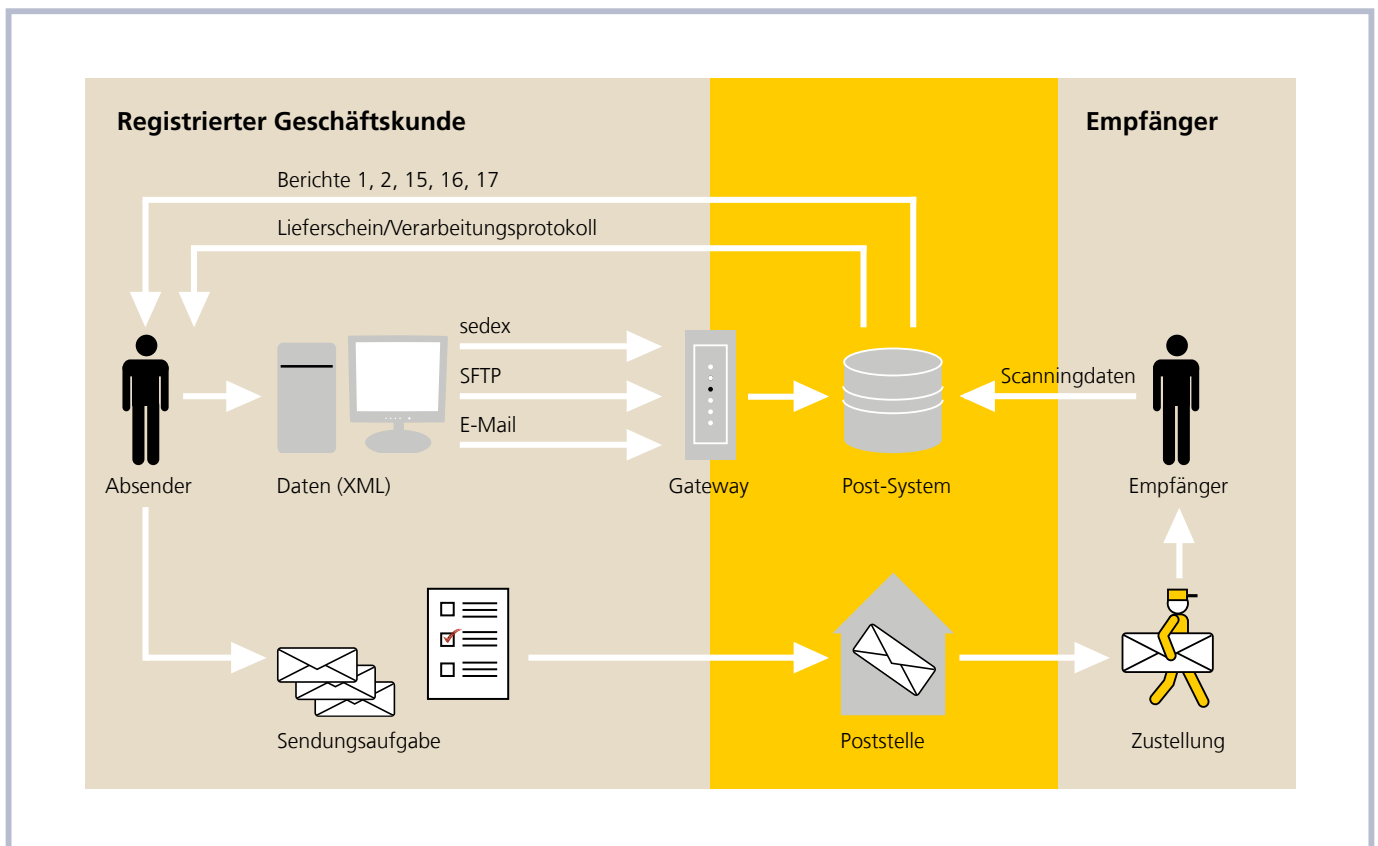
Registrierter Geschäftskunde

Empfänger

Berichte 1, 2, 15, 16, 17

Lieferschein/Verarbeitungsprotokoll

sedex

SFTP

E-Mail

Scanningdaten

Absender

Daten (XML)

Gateway

Post-System

Empfänger

Sendungsaufgabe

Poststelle

Zustellung